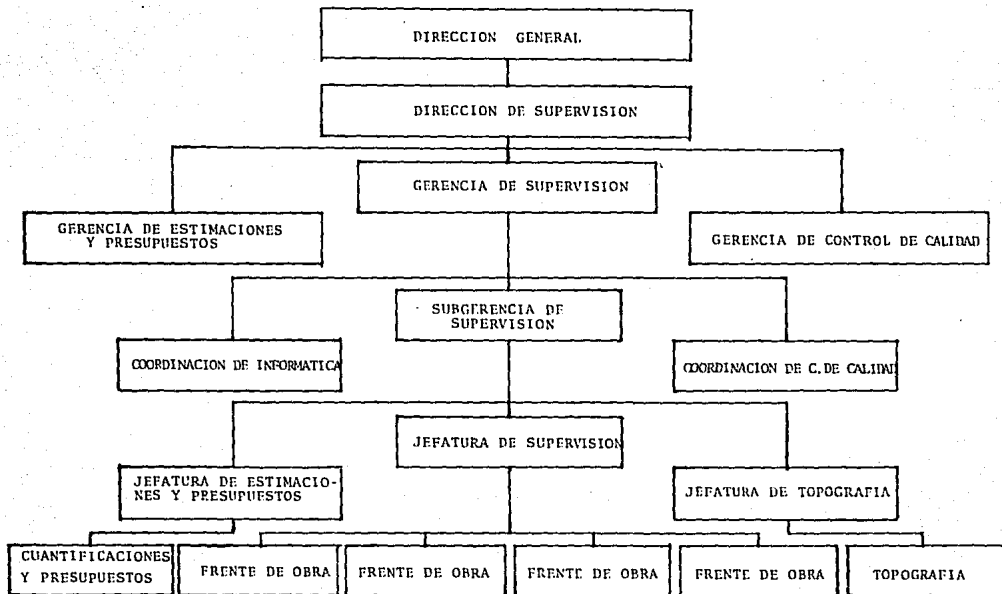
DIRECCION GENERAL

DIRECCION DE SUPERVISION

GERENCIA DE SUPERVISION

GERENCIA DE ESTIMACIONES Y PRESUPUESTOS

GERENCIA DE CONTROL DE CALIDAD

SUBGERENCIA DE SUPERVISION

COORDINACION DE INFORMATICA

COORDINACION DE C. DE CALIDAD

JEFATURA DE SUPERVISION

JEFATURA DE ESTIMACIONES Y PRESUPUESTOS

JEFATURA DE TOPOGRAFIA

CUANTIFICACIONES Y PRESUPUESTOS

FRENTE DE OBRA

FRENTE DE OBRA

FRENTE DE OBRA

FRENTE DE OBRA

TOPOGRAFIA